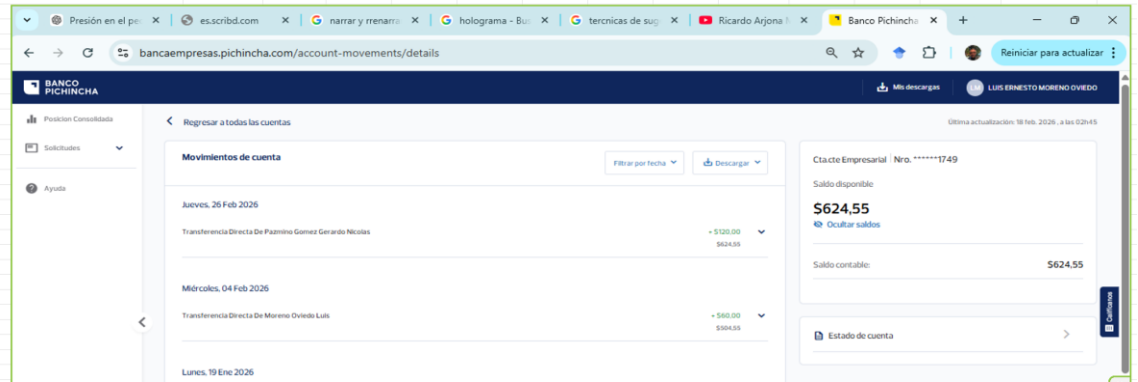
Presión en el pe ×
es.scribd.com ×
narrar y rrenarr ×
holograma - Bus ×
tercnicas de sug ×
Ricardo Arjona ×
Banco Pichincha ×

bancaempresas.pichincha.com/account-movements/details

Reiniciar para actualizar

BANCO PICHINCHA

Mis descargas

LM LUIS ERNESTO MORENO OVIEDO

Posicion Consolidada

Solicitudes

Ayuda

Regresar a todas las cuentas

Última actualización: 18 feb. 2026 , a las 02h45

Movimientos de cuenta

Filtrar por fecha

Descargar

Jueves, 26 Feb 2026

Transferencia Directa De Pazmino Gomez Gerardo Nicolas

+ $120.00
$624,55

Miércoles, 04 Feb 2026

Transferencia Directa De Moreno Oviedo Luis

+ $60.00
$504,55

Lunes, 19 Ene 2026

Cta.cte Empresarial | Nro. ******1749

Saldo disponible

$624,55

Ocultar saldos

Saldo contable:

$624,55

Estado de cuenta

Calificanos